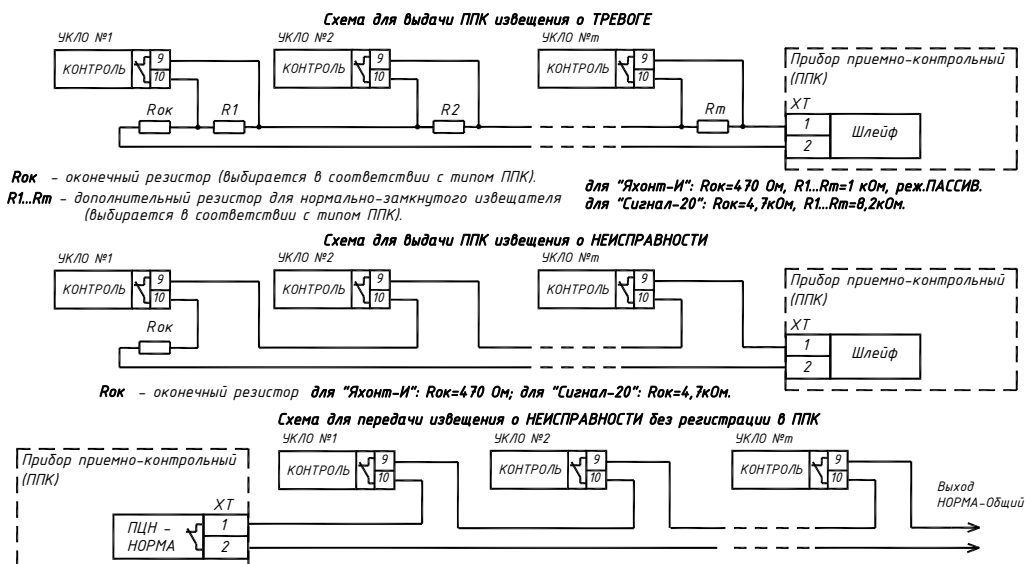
Схема для выдачи ППК извещения о ТРЕВОГЕ

УКЛО №1
КОНТРОЛЬ
9
10

УКЛО №2
КОНТРОЛЬ
9
10

УКЛО №m
КОНТРОЛЬ
9
10

Прибор приемно-контрольный (ППК)

Rок
R1
R2
Rm

XT
1
2
Шлейф

Rок - оконечный резистор (выбирается в соответствии с типом ППК).
R1...Rm - дополнительный резистор для нормально-замкнутого извещателя (выбирается в соответствии с типом ППК).

для "Яхонт-И": Rок=470 Ом, R1...Rm=1 кОм, реж.ПАССИВ.
для "Сигнал-20": Rок=4,7кОм, R1...Rm=8,2кОм.

Схема для выдачи ППК извещения о НЕИСПРАВНОСТИ

УКЛО №1
КОНТРОЛЬ
9
10

УКЛО №2
КОНТРОЛЬ
9
10

УКЛО №m
КОНТРОЛЬ
9
10

Прибор приемно-контрольный (ППК)

Rок

XT
1
2
Шлейф

Rок - оконечный резистор для "Яхонт-И": Rок=470 Ом; для "Сигнал-20": Rок=4,7кОм.

Схема для передачи извещения о НЕИСПРАВНОСТИ без регистрации в ППК

Прибор приемно-контрольный (ППК)

УКЛО №1
КОНТРОЛЬ
9
10

УКЛО №2
КОНТРОЛЬ
9
10

УКЛО №m
КОНТРОЛЬ
9
10

XT
ПЦН - НОРМА
1
2

Выход НОРМА-Общий